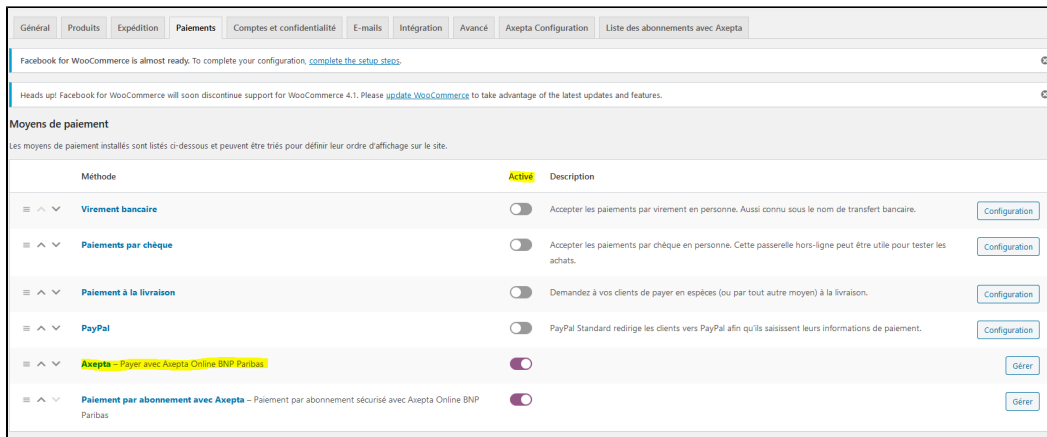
Général | Produits | Expédition | Paiements | Comptes et confidentialité | E-mails | Intégration | Avancé | Axepta Configuration | Liste des abonnements avec Axepta

Facebook for WooCommerce is almost ready. To complete your configuration, complete the setup steps.

Heads up! Facebook for WooCommerce will soon discontinue support for WooCommerce 4.1. Please update WooCommerce to take advantage of the latest updates and features.

Moyens de paiement

Les moyens de paiement installés sont listés ci-dessous et peuvent être triés pour définir leur ordre d'affichage sur le site.

| Méthode | Activé | Description | |
|---|---|---|---|
| Virement bancaire | | Accepter les paiements par virement en personne. Aussi connu sous le nom de transfert bancaire. | Configuration |
| Paiements par chèque | | Accepter les paiements par chèque en personne. Cette passerelle hors-ligne peut être utile pour tester les achats. | Configuration |
| Paiement à la livraison | | Demandez à vos clients de payer en espèces (ou par tout autre moyen) à la livraison. | Configuration |
| PayPal | | PayPal Standard redirige les clients vers PayPal afin qu'ils saisissent leurs informations de paiement. | Configuration |
| Axepta – Payer avec Axepta Online BNP Paribas. | | | Gérer |
| Paiement par abonnement avec Axepta – Paiement par abonnement sécurisé avec Axepta Online BNP Paribas | | | Gérer |